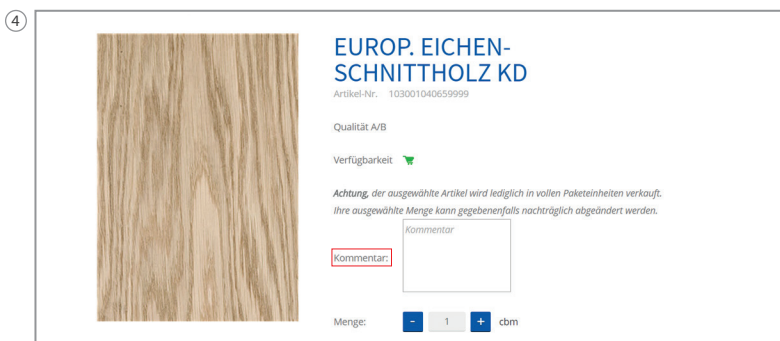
4

EUROP. EICHEN-SCHNITTHOLZ KD
Artikel-Nr. 103001040659999

Qualität A/B

Verfügbarkeit

*Achtung*, der ausgewählte Artikel wird lediglich in vollen Paketeinheiten verkauft. Ihre ausgewählte Menge kann gegebenenfalls nachträglich abgeändert werden.

Kommentar:
Kommentar

Menge: - 1 + cbm